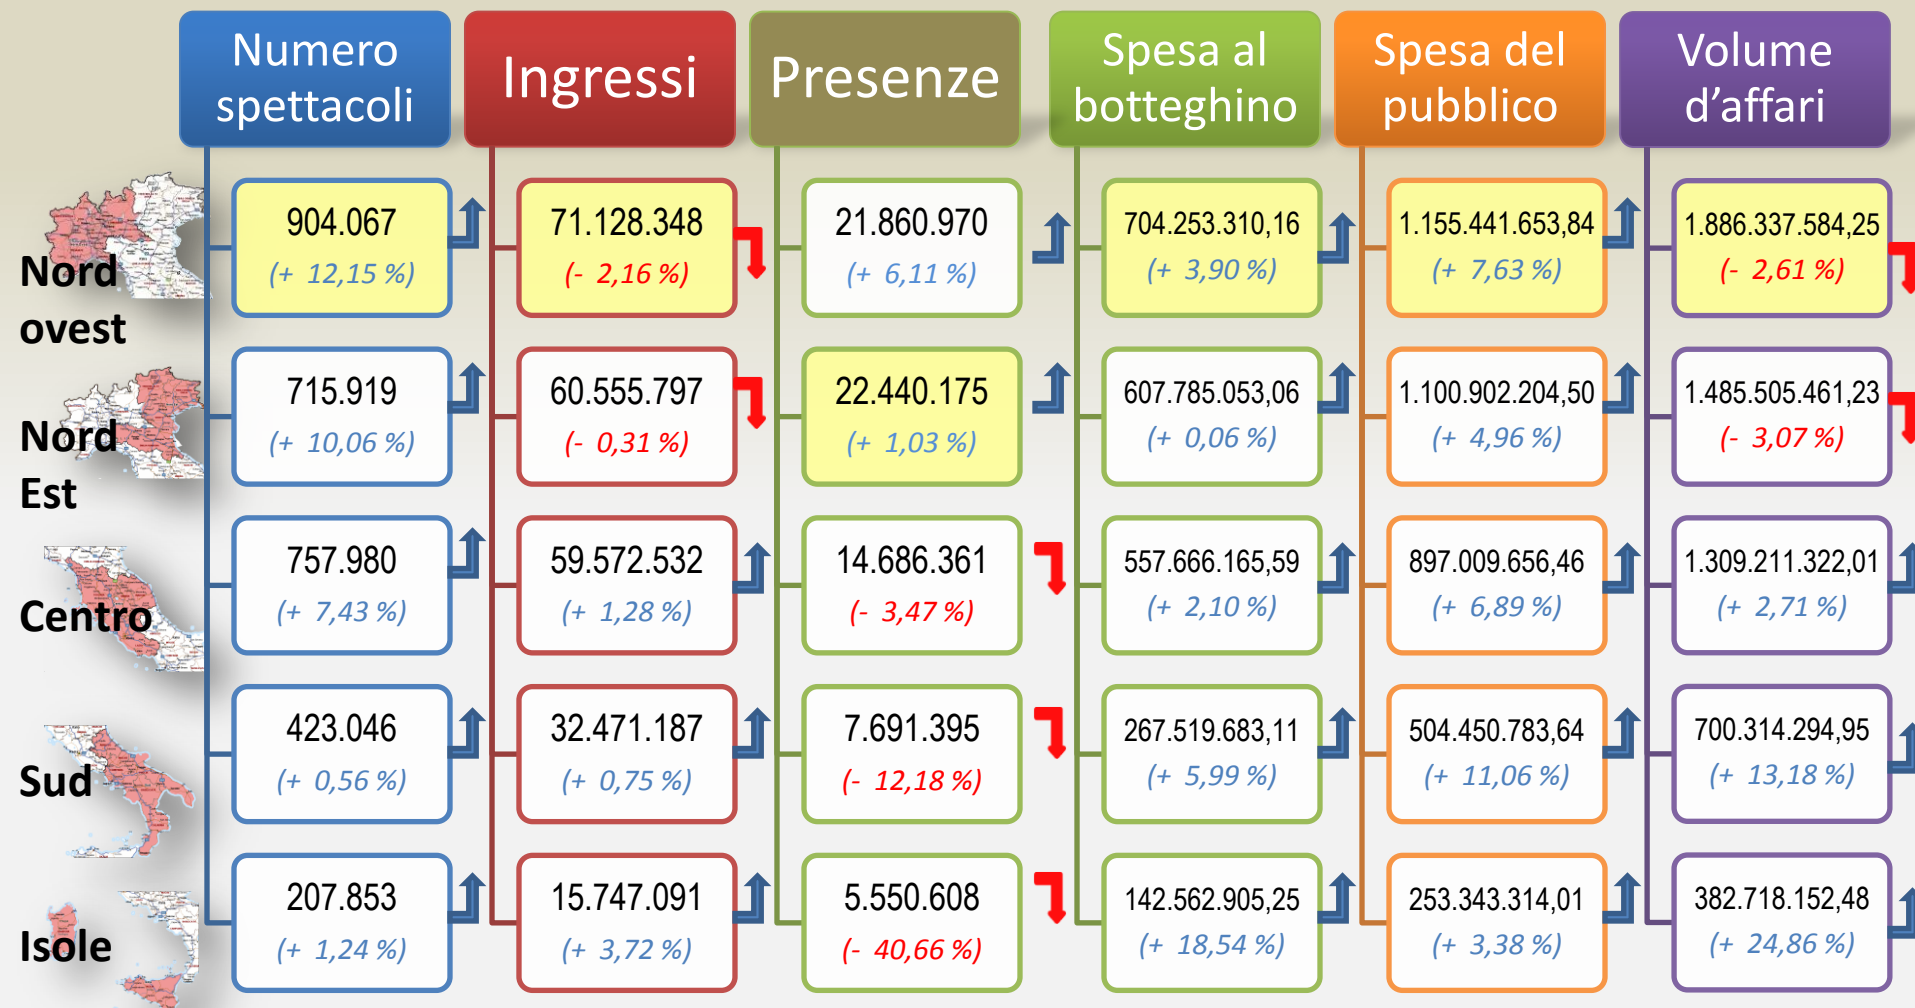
|  | Numero spettacoli | Ingressi | Presenze | Spesa al botteghino | Spesa del pubblico | Volume d'affari |
|---|---|---|---|---|---|---|
| Nord ovest | 904.067 (+ 12,15 %) | 71.128.348 (- 2,16 %) | 21.860.970 (+ 6,11 %) | 704.253.310,16 (+ 3,90 %) | 1.155.441.653,84 (+ 7,63 %) | 1.886.337.584,25 (- 2,61 %) |
| Nord Est | 715.919 (+ 10,06 %) | 60.555.797 (- 0,31 %) | 22.440.175 (+ 1,03 %) | 607.785.053,06 (+ 0,06 %) | 1.100.902.204,50 (+ 4,96 %) | 1.485.505.461,23 (- 3,07 %) |
| Centro | 757.980 (+ 7,43 %) | 59.572.532 (+ 1,28 %) | 14.686.361 (- 3,47 %) | 557.666.165,59 (+ 2,10 %) | 897.009.656,46 (+ 6,89 %) | 1.309.211.322,01 (+ 2,71 %) |
| Sud | 423.046 (+ 0,56 %) | 32.471.187 (+ 0,75 %) | 7.691.395 (- 12,18 %) | 267.519.683,11 (+ 5,99 %) | 504.450.783,64 (+ 11,06 %) | 700.314.294,95 (+ 13,18 %) |
| Isole | 207.853 (+ 1,24 %) | 15.747.091 (+ 3,72 %) | 5.550.608 (- 40,66 %) | 142.562.905,25 (+ 18,54 %) | 253.343.314,01 (+ 3,38 %) | 382.718.152,48 (+ 24,86 %) |